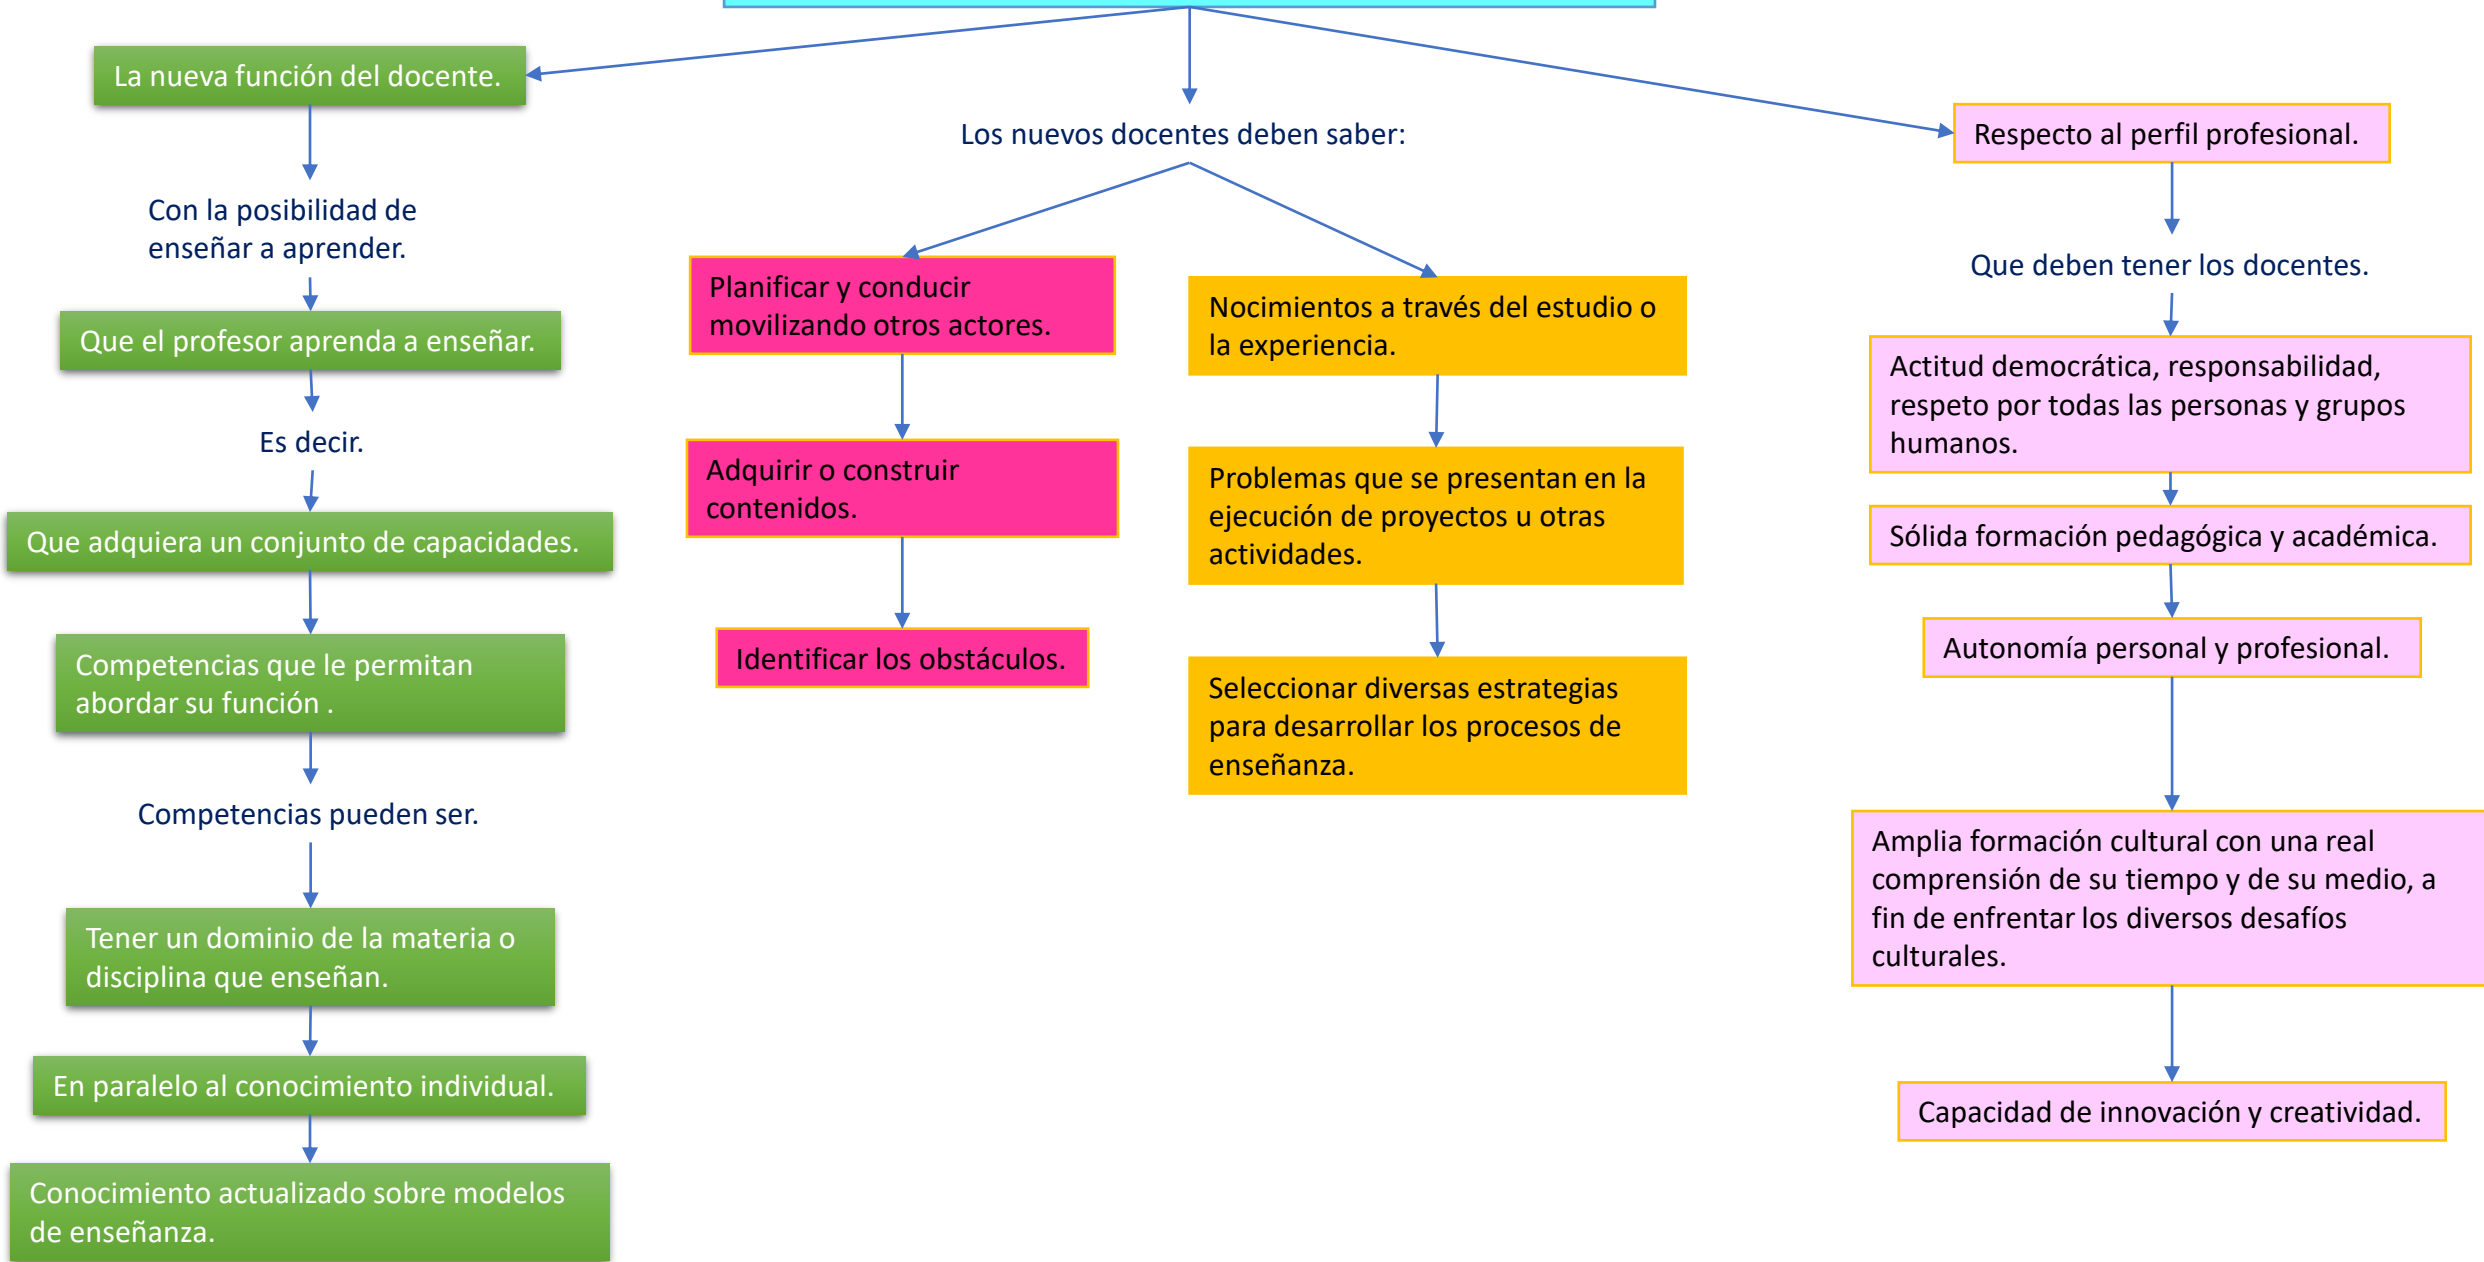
La nueva función del docente.

Con la posibilidad de enseñar a aprender.

Que el profesor aprenda a enseñar.

Es decir.

Que adquiera un conjunto de capacidades.

Competencias que le permitan abordar su función .

Competencias pueden ser.

Tener un dominio de la materia o disciplina que enseñan.

En paralelo al conocimiento individual.

Conocimiento actualizado sobre modelos de enseñanza.

Los nuevos docentes deben saber:

Planificar y conducir movilizando otros actores.

Adquirir o construir contenidos.

Identificar los obstáculos.

Nocimientos a través del estudio o la experiencia.

Problemas que se presentan en la ejecución de proyectos u otras actividades.

Seleccionar diversas estrategias para desarrollar los procesos de enseñanza.

Respecto al perfil profesional.

Que deben tener los docentes.

Actitud democrática, responsabilidad, respeto por todas las personas y grupos humanos.

Sólida formación pedagógica y académica.

Autonomía personal y profesional.

Amplia formación cultural con una real comprensión de su tiempo y de su medio, a fin de enfrentar los diversos desafíos culturales.

Capacidad de innovación y creatividad.